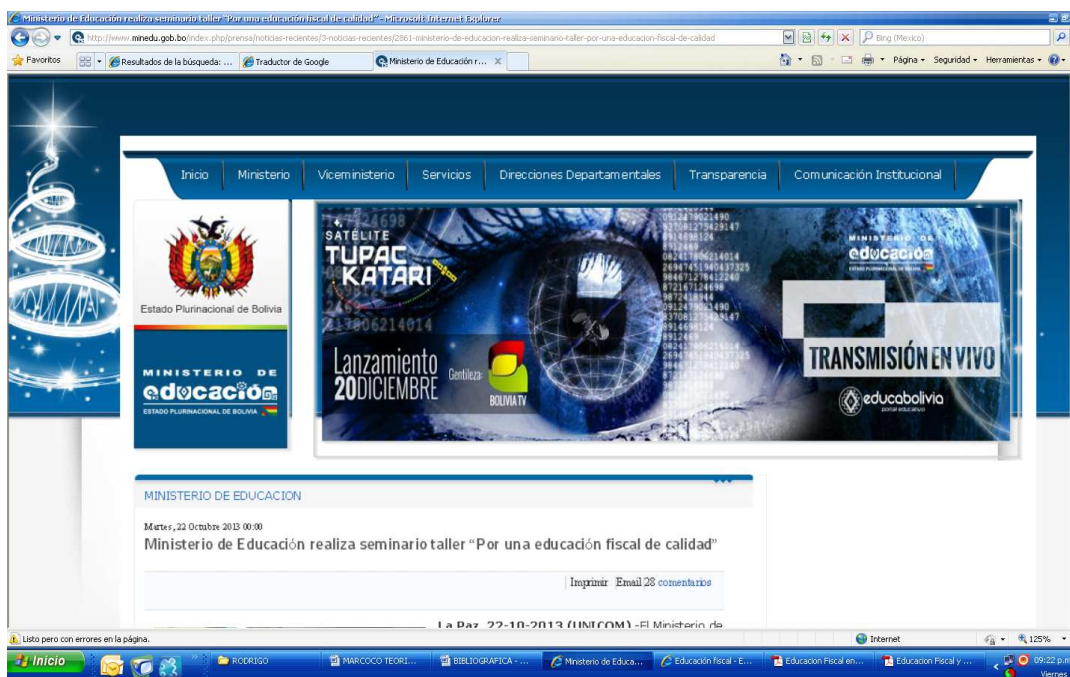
Ministerio de Educación realiza seminario taller "Por una educación fiscal de calidad" - Microsoft Internet Explorer

http://www.minedu.gob.bo/index.php/prensa/noticias-recientes/3-noticias-recientes/2861-ministerio-de-educacion-realiza-seminario-taller-por-una-educacion-fiscal-de-calidad

Bing (Mexico)

Favoritos | Resultados de la búsqueda: ... | Traductor de Google | Ministerio de Educación r... ×

Página ▾ Seguridad ▾ Herramientas ▾

Inicio | Ministerio | Viceministerio | Servicios | Direcciones Departamentales | Transparencia | Comunicación Institucional

Estado Plurinacional de Bolivia

MINISTERIO DE educación
ESTADO PLURINACIONAL DE BOLIVIA

SATÉLITE TUPAC KATARI

Lanzamiento 20DICIEMBRE

Gentileza:
BOLIVIA TV

MINISTERIO DE educación
ESTADO PLURINACIONAL DE BOLIVIA

TRANSMISIÓN EN VIVO

educabolivia
portal educativo

MINISTERIO DE EDUCACION

Martes, 22 Octubre 2013 00:00

Ministerio de Educación realiza seminario taller "Por una educación fiscal de calidad"

Imprimir Email 28 comentarios

La Paz, 22-10-2013 (UNICOM) -El Ministerio de

Listo pero con errores en la página.

Internet

125%

Inicio | RODRIGO | MARCOCO TEORI... | BIBLIOGRAFICA - ... | Ministerio de Educa... | Educación fiscal - E... | Educacion Fiscal en... | Educacion Fiscal y ...

09:22 p.m.
Viernes